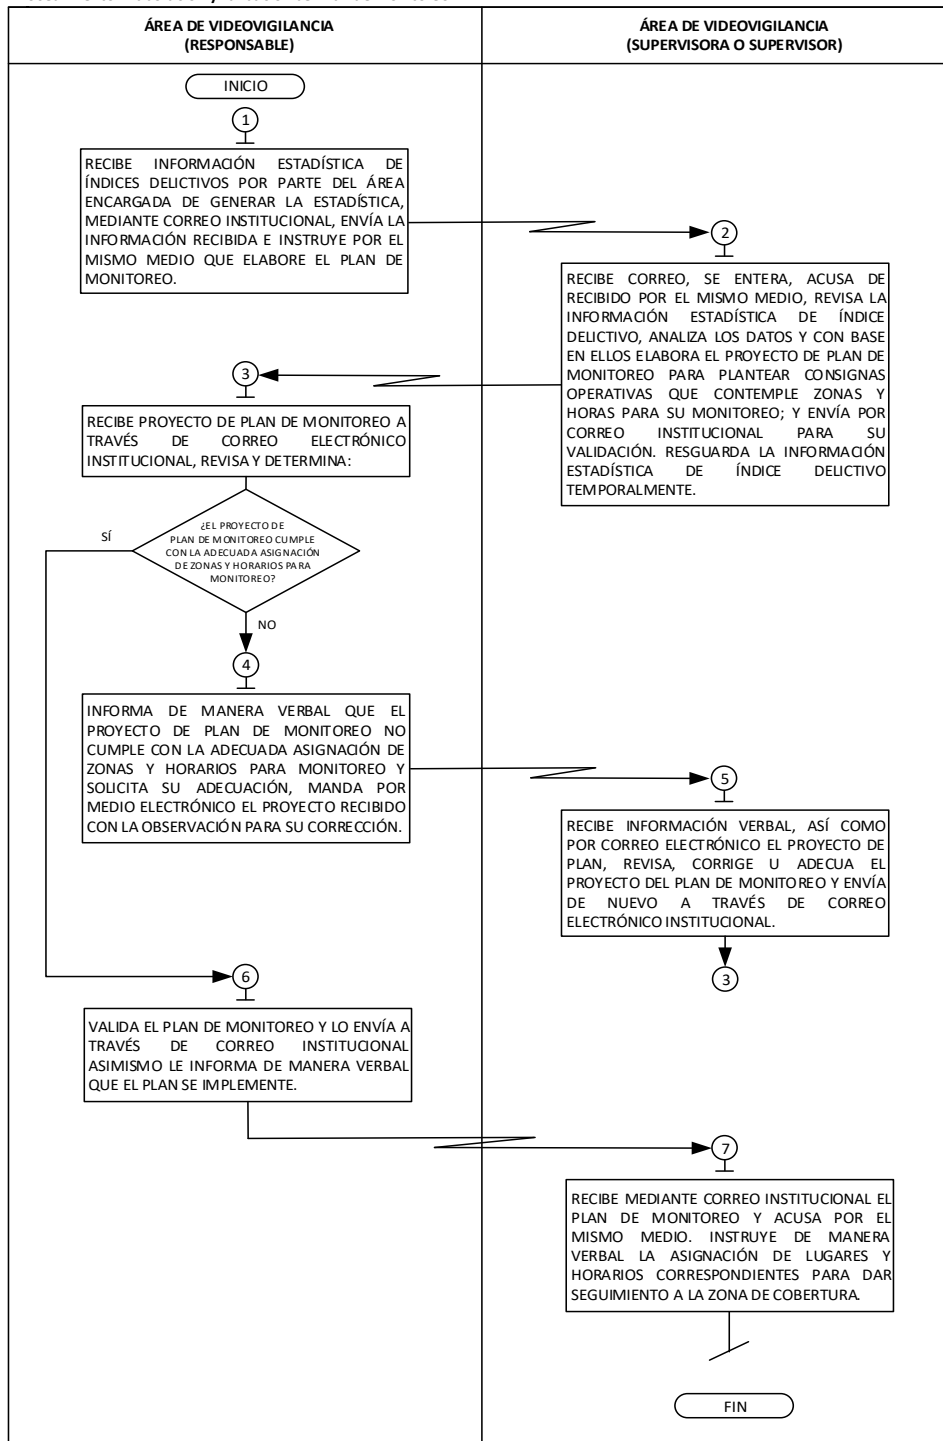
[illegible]

| ÁREA DE VIDEOVIGILANCIA (RESPONSABLE) | ÁREA DE VIDEOVIGILANCIA (SUPERVISORA O SUPERVISOR) |
|---|---|

INICIO

1

RECIBE INFORMACIÓN ESTADÍSTICA DE ÍNDICES DELICTIVOS POR PARTE DEL ÁREA ENCARGADA DE GENERAR LA ESTADÍSTICA, MEDIANTE CORREO INSTITUCIONAL, ENVÍA LA INFORMACIÓN RECIBIDA E INSTRUYE POR EL MISMO MEDIO QUE ELABORE EL PLAN DE MONITOREO.

2

RECIBE CORREO, SE ENTERA, ACUSA DE RECIBIDO POR EL MISMO MEDIO, REVISA LA INFORMACIÓN ESTADÍSTICA DE ÍNDICE DELICTIVO, ANALIZA LOS DATOS Y CON BASE EN ELLOS ELABORA EL PROYECTO DE PLAN DE MONITOREO PARA PLANTEAR CONSIGNAS OPERATIVAS QUE CONTEMPLE ZONAS Y HORAS PARA SU MONITOREO; Y ENVÍA POR CORREO INSTITUCIONAL PARA SU VALIDACIÓN. RESGUARDA LA INFORMACIÓN ESTADÍSTICA DE ÍNDICE DELICTIVO TEMPORALMENTE.

3

RECIBE PROYECTO DE PLAN DE MONITOREO A TRAVÉS DE CORREO ELECTRÓNICO INSTITUCIONAL, REVISA Y DETERMINA:

¿EL PROYECTO DE PLAN DE MONITOREO CUMPLE CON LA ADECUADA ASIGNACIÓN DE ZONAS Y HORARIOS PARA MONITOREO?

SÍ

NO

4

INFORMA DE MANERA VERBAL QUE EL PROYECTO DE PLAN DE MONITOREO NO CUMPLE CON LA ADECUADA ASIGNACIÓN DE ZONAS Y HORARIOS PARA MONITOREO Y SOLICITA SU ADECUACIÓN, MANDA POR MEDIO ELECTRÓNICO EL PROYECTO RECIBIDO CON LA OBSERVACIÓN PARA SU CORRECCIÓN.

5

RECIBE INFORMACIÓN VERBAL, ASÍ COMO POR CORREO ELECTRÓNICO EL PROYECTO DE PLAN, REVISA, CORRIGE U ADECUA EL PROYECTO DEL PLAN DE MONITOREO Y ENVÍA DE NUEVO A TRAVÉS DE CORREO ELECTRÓNICO INSTITUCIONAL.

3

6

VALIDA EL PLAN DE MONITOREO Y LO ENVÍA A TRAVÉS DE CORREO INSTITUCIONAL ASIMISMO LE INFORMA DE MANERA VERBAL QUE EL PLAN SE IMPLEMENTE.

7

RECIBE MEDIANTE CORREO INSTITUCIONAL EL PLAN DE MONITOREO Y ACUSA POR EL MISMO MEDIO. INSTRUYE DE MANERA VERBAL LA ASIGNACIÓN DE LUGARES Y HORARIOS CORRESPONDIENTES PARA DAR SEGUIMIENTO A LA ZONA DE COBERTURA.

FIN